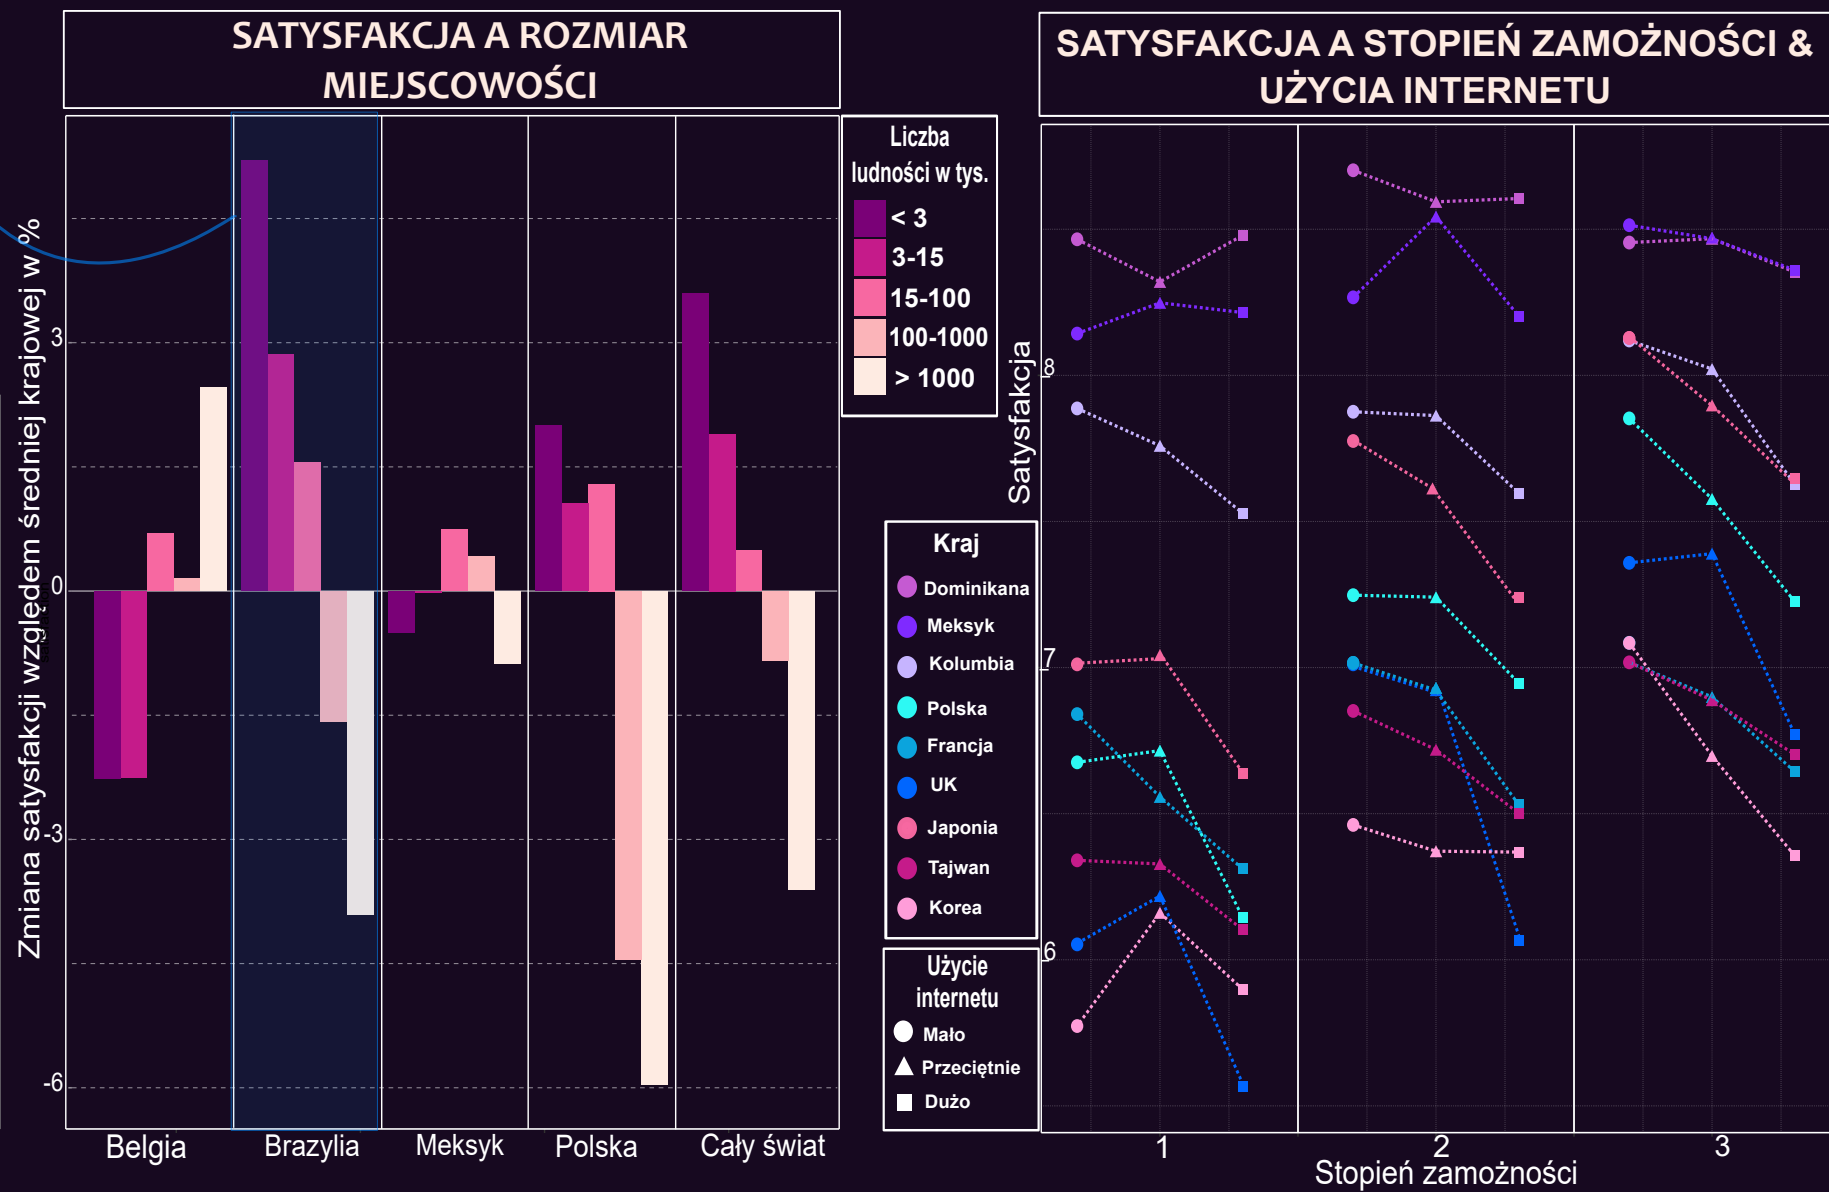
SATYSFAKCJA A ROZMIAR MIEJSCOWOŚCI

Zmiana satysfakcji względem średniej krajowej w %

3
0
-3
-6

Belgia
Brazylia
Meksyk
Polska
Cały świat

Liczba ludności w tys.
< 3
3-15
15-100
100-1000
> 1000

SATYSFAKCJA A STOPIEŃ ZAMOŻNOŚCI & UŻYCIA INTERNETU

Satysfakcja

8
7
6

Kraj
Dominikana
Meksyk
Kolumbia
Polska
Francja
UK
Japonia
Tajwan
Korea

Użycie internetu
Mało
Przeciętnie
Dużo

1
2
3
Stopień zamożności